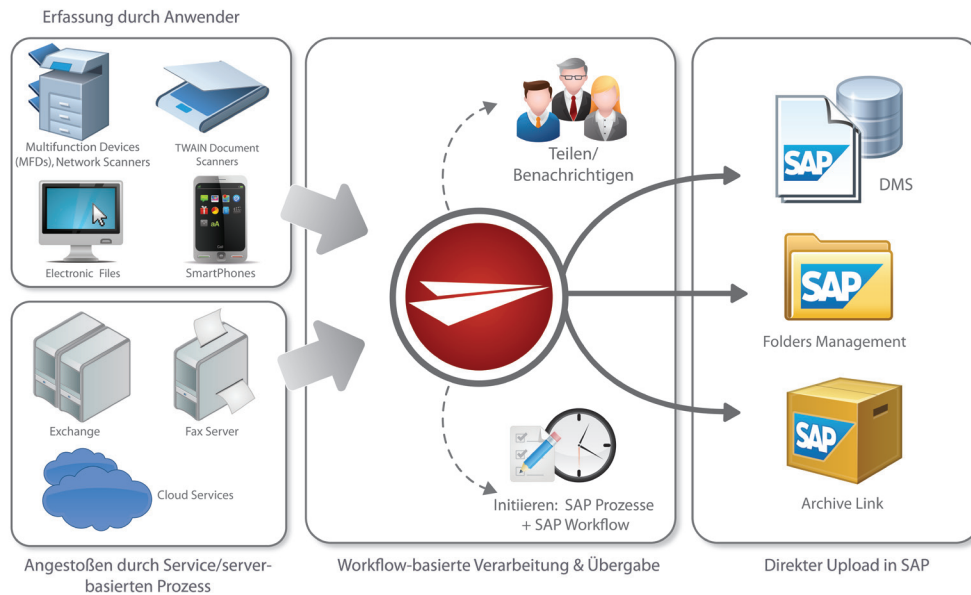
Erfassung durch Anwender

Multifunction Devices (MFDs), Network Scanners

TWAIN Document Scanners

Electronic Files

SmartPhones

Exchange

Fax Server

Cloud Services

Angestoßen durch Service/server-basierten Prozess

Teilen/ Benachrichtigen

Initiieren: SAP Prozesse + SAP Workflow

Workflow-basierte Verarbeitung & Übergabe

SAP

DMS

SAP

Folders Management

SAP

Archive Link

Direkter Upload in SAP